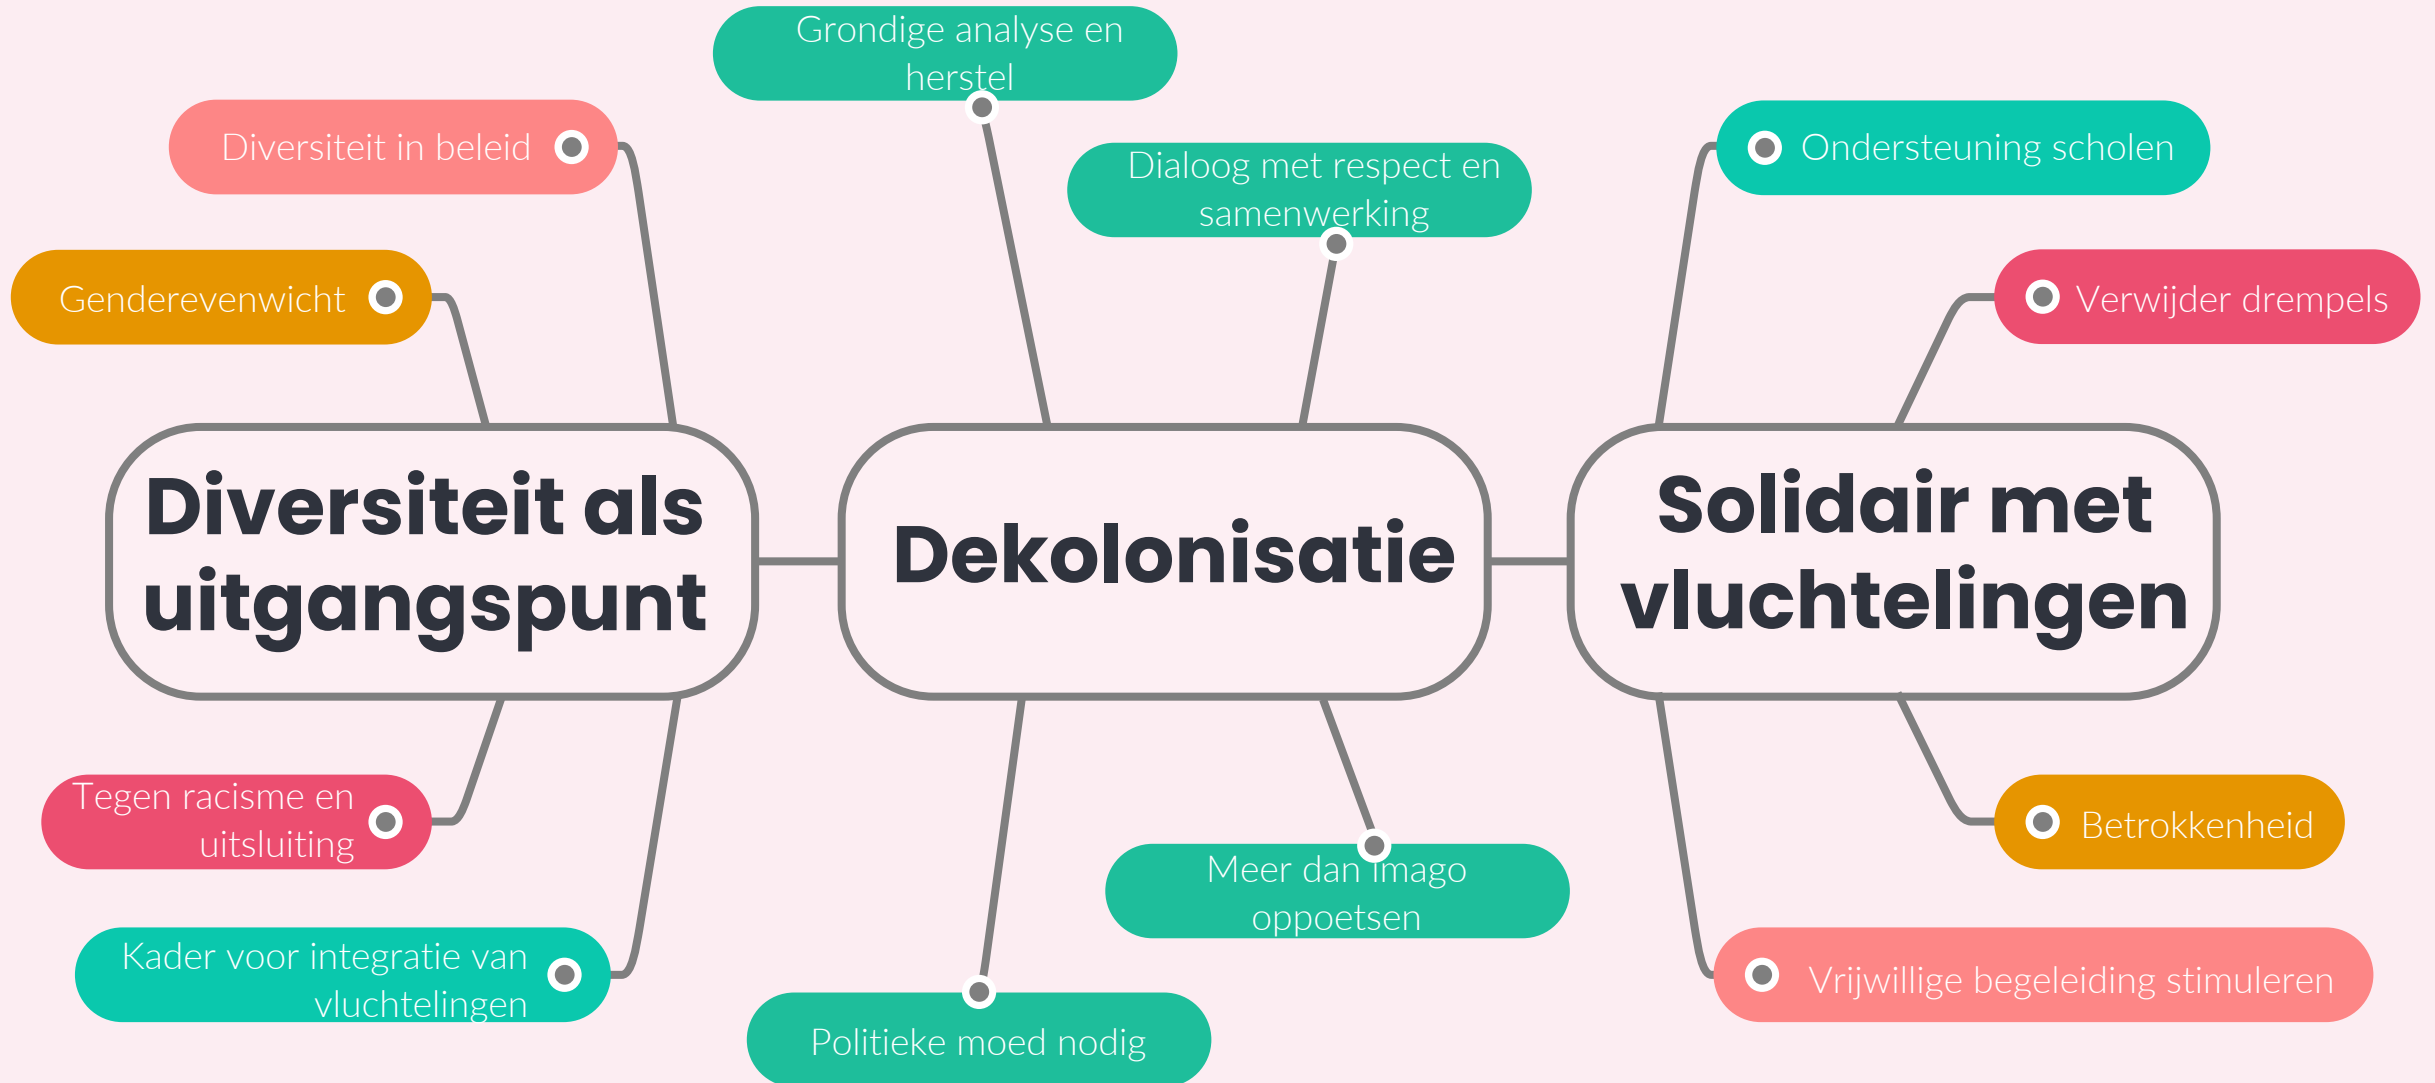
Grondige analyse en herstel

Diversiteit in beleid

Dialoog met respect en samenwerking

Ondersteuning scholen

Genderevenwicht

Verwijder drempels

Diversiteit als uitgangspunt

Dekolonisatie

Solidair met vluchtelingen

Tegen racisme en uitsluiting

Betrokkenheid

Meer dan imago oppoetsen

Kader voor integratie van vluchtelingen

Vrijwillige begeleiding stimuleren

Politieke moed nodig